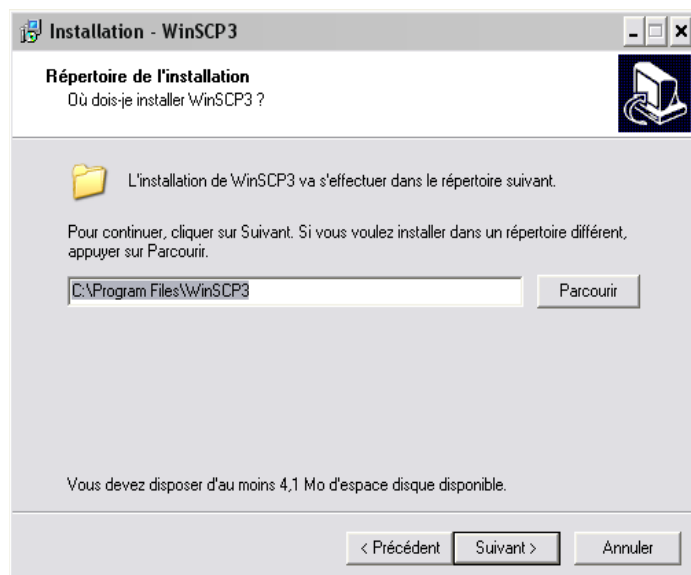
Installation - WinSCP3

Répertoire de l'installation
Où dois-je installer WinSCP3 ?

L'installation de WinSCP3 va s'effectuer dans le répertoire suivant.

Pour continuer, cliquer sur Suivant. Si vous voulez installer dans un répertoire différent, appuyer sur Parcourir.

C:\Program Files\WinSCP3

Parcourir

Vous devez disposer d'au moins 4,1 Mo d'espace disque disponible.

< Précédent

Suivant >

Annuler